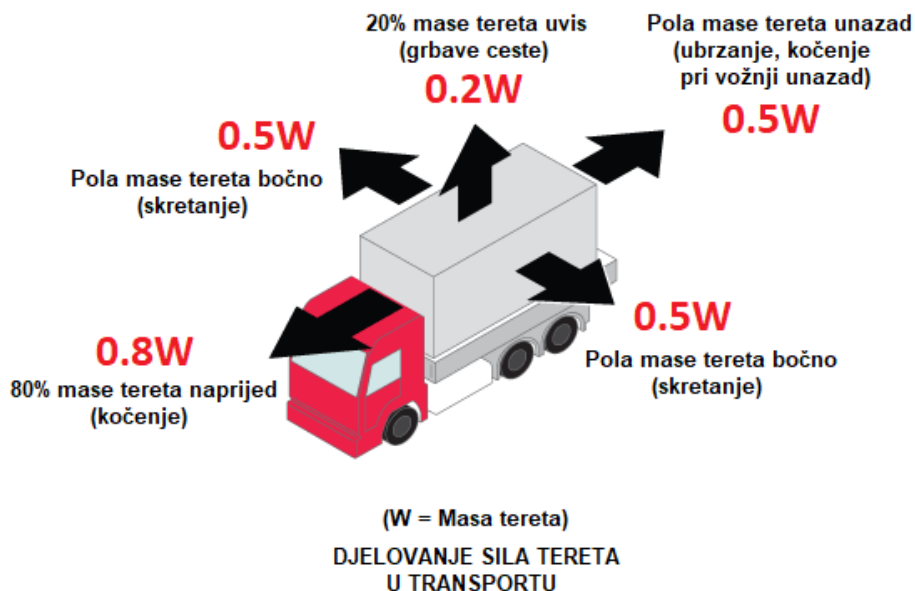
20% mase tereta uvis
(grbave ceste)
0.2W

Pola mase tereta unazad
(ubrzanje, kočenje
pri vožnji unazad)
0.5W

0.5W
Pola mase tereta bočno
(skretanje)

0.5W
Pola mase tereta bočno
(skretanje)

0.8W
80% mase tereta naprijed
(kočenje)

(W = Masa tereta)

DJELOVANJE SILA TERETA
U TRANSPORTU